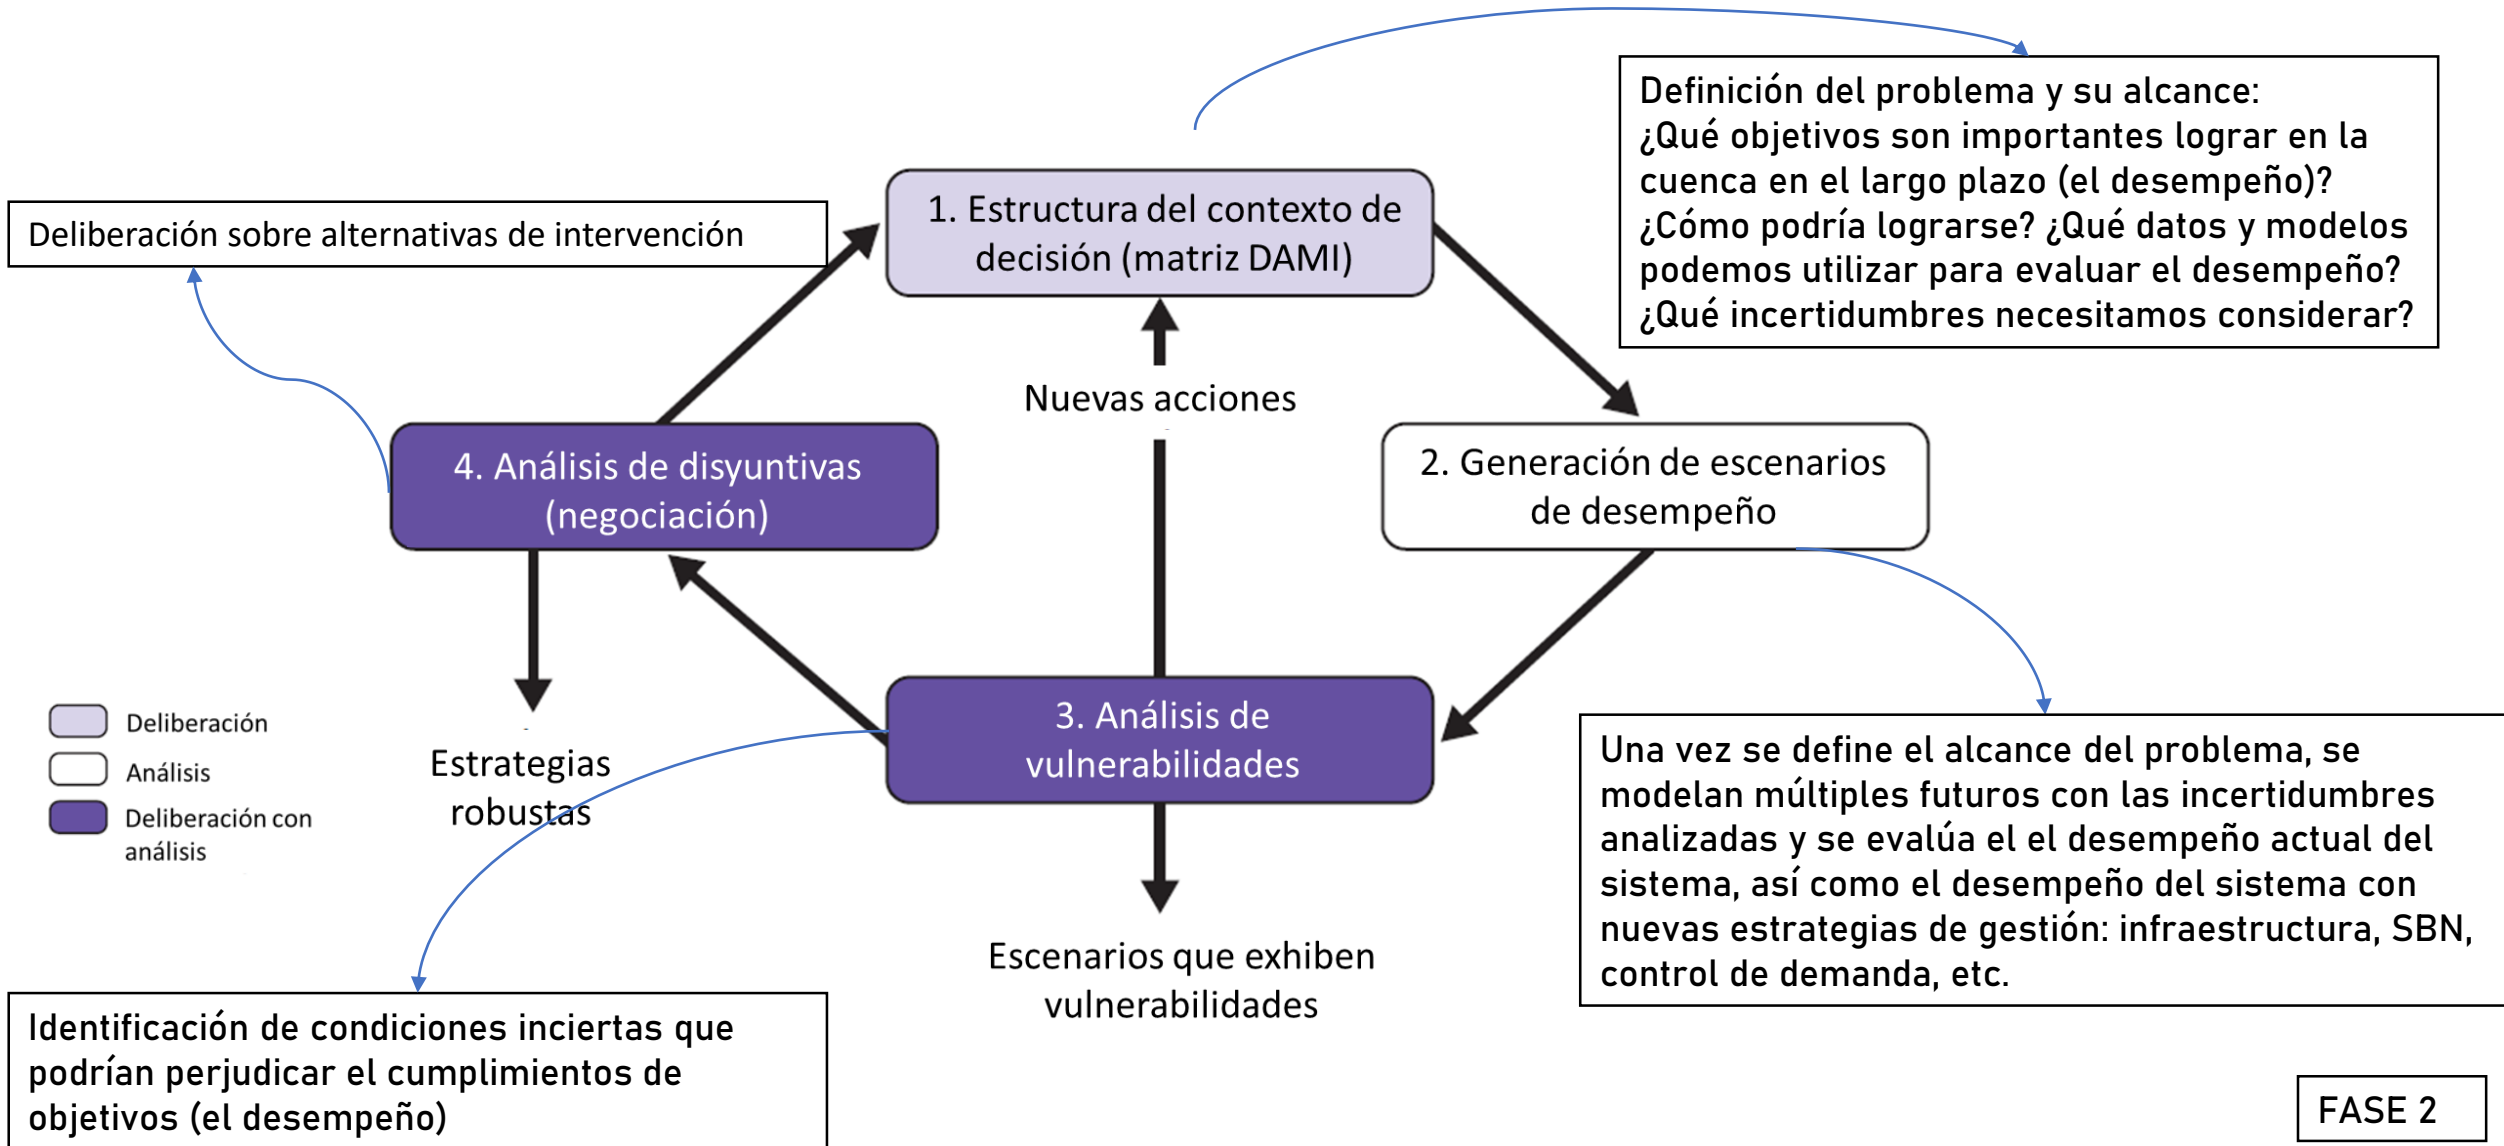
Definición del problema y su alcance:
¿Qué objetivos son importantes lograr en la cuenca en el largo plazo (el desempeño)? ¿Cómo podría lograrse? ¿Qué datos y modelos podemos utilizar para evaluar el desempeño? ¿Qué incertidumbres necesitamos considerar?

Deliberación sobre alternativas de intervención

1. Estructura del contexto de decisión (matriz DAMI)

Nuevas acciones

2. Generación de escenarios de desempeño

4. Análisis de disyuntivas (negociación)

3. Análisis de vulnerabilidades

Deliberación
Análisis
Deliberación con análisis

Estrategias robustas

Escenarios que exhiben vulnerabilidades

Una vez se define el alcance del problema, se modelan múltiples futuros con las incertidumbres analizadas y se evalúa el el desempeño actual del sistema, así como el desempeño del sistema con nuevas estrategias de gestión: infraestructura, SBN, control de demanda, etc.

Identificación de condiciones inciertas que podrían perjudicar el cumplimientos de objetivos (el desempeño)

FASE 2